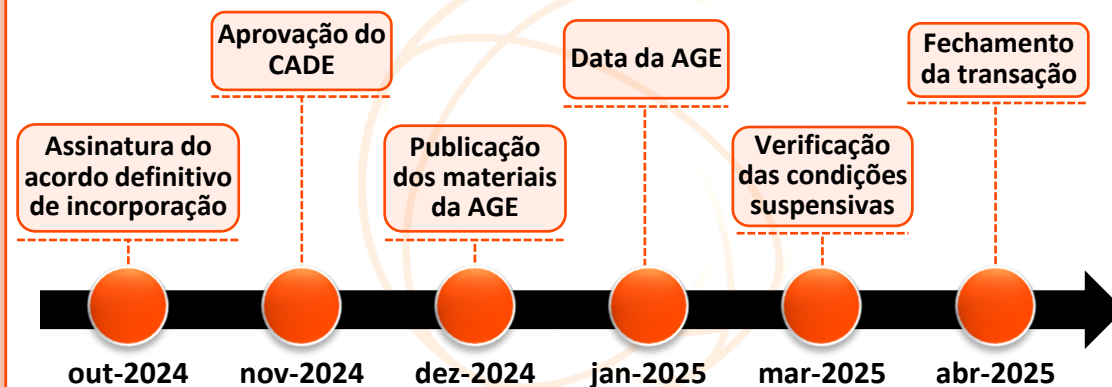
Aprovação do CADE

Data da AGE

Fechamento da transação

Assinatura do acordo definitivo de incorporação

Publicação dos materiais da AGE

Verificação das condições suspensivas

out-2024

nov-2024

dez-2024

jan-2025

mar-2025

abr-2025